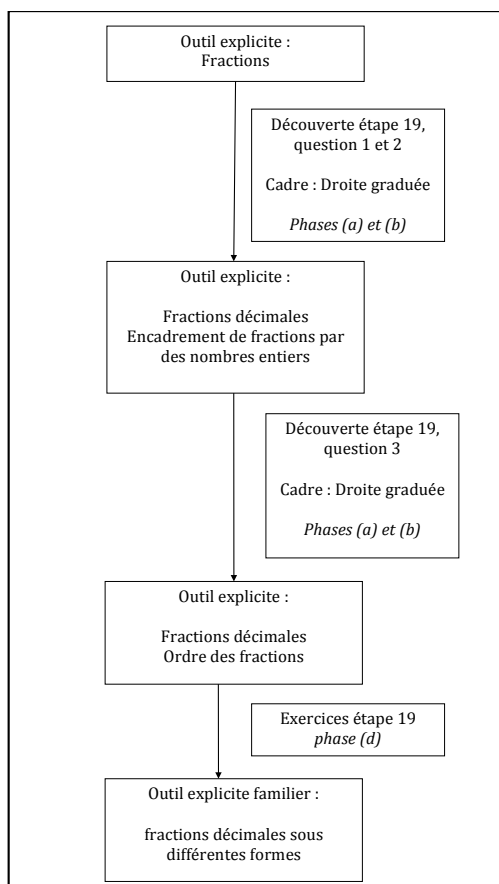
Outil explicite :
Fractions

Découverte étape 19, question 1 et 2

Cadre : Droite graduée

*Phases (a) et (b)*

Outil explicite :

Fractions décimales
Encadrement de fractions par des nombres entiers

Découverte étape 19, question 3

Cadre : Droite graduée

*Phases (a) et (b)*

Outil explicite :

Fractions décimales
Ordre des fractions

Exercices étape 19
*phase (d)*

Outil explicite familier :

fractions décimales sous différentes formes